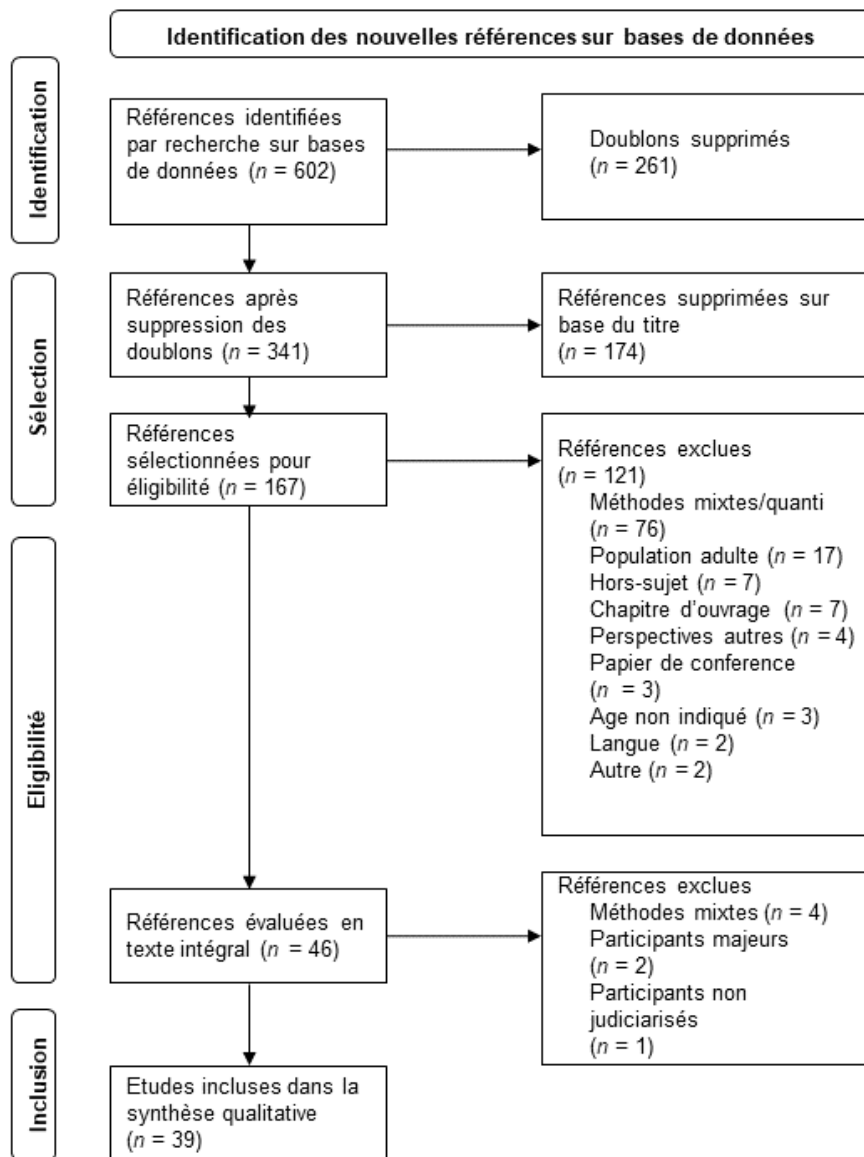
Identification des nouvelles références sur bases de données

Identification

Références identifiées par recherche sur bases de données ($n$ = 602)

Doublons supprimés ($n$ = 261)

Sélection

Références après suppression des doublons ($n$ = 341)

Références supprimées sur base du titre ($n$ = 174)

Références sélectionnées pour éligibilité ($n$ = 167)

Références exclues ($n$ = 121)
Méthodes mixtes/quanti ($n$ = 76)
Population adulte ($n$ = 17)
Hors-sujet ($n$ = 7)
Chapitre d'ouvrage ($n$ = 7)
Perspectives autres ($n$ = 4)
Papier de conference ($n$ = 3)
Age non indiqué ($n$ = 3)
Langue ($n$ = 2)
Autre ($n$ = 2)

Eligibilité

Références évaluées en texte intégral ($n$ = 46)

Références exclues
Méthodes mixtes ($n$ = 4)
Participants majeurs ($n$ = 2)
Participants non judiciarisés ($n$ = 1)

Inclusion

Etudes incluses dans la synthèse qualitative ($n$ = 39)